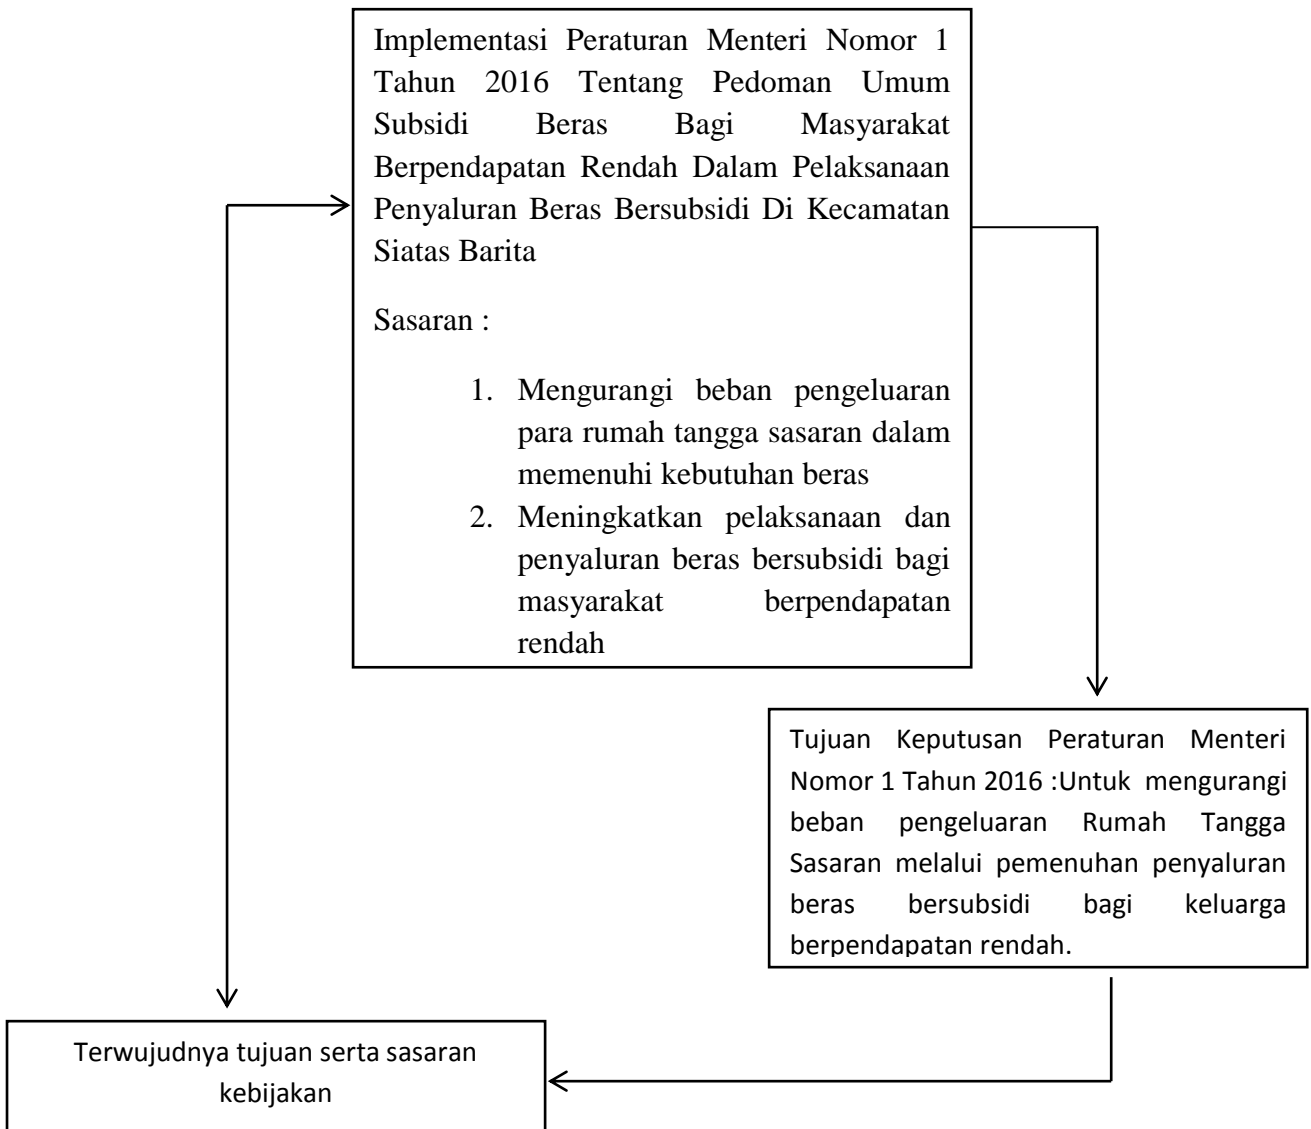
Implementasi Peraturan Menteri Nomor 1 Tahun 2016 Tentang Pedoman Umum Subsidi Beras Bagi Masyarakat Berpendapatan Rendah Dalam Pelaksanaan Penyaluran Beras Bersubsidi Di Kecamatan Siatas Barita

Sasaran :

1. Mengurangi beban pengeluaran para rumah tangga sasaran dalam memenuhi kebutuhan beras
2. Meningkatkan pelaksanaan dan penyaluran beras bersubsidi bagi masyarakat berpendapatan rendah

Tujuan Keputusan Peraturan Menteri Nomor 1 Tahun 2016 :Untuk mengurangi beban pengeluaran Rumah Tangga Sasaran melalui pemenuhan penyaluran beras bersubsidi bagi keluarga berpendapatan rendah.

Terwujudnya tujuan serta sasaran kebijakan